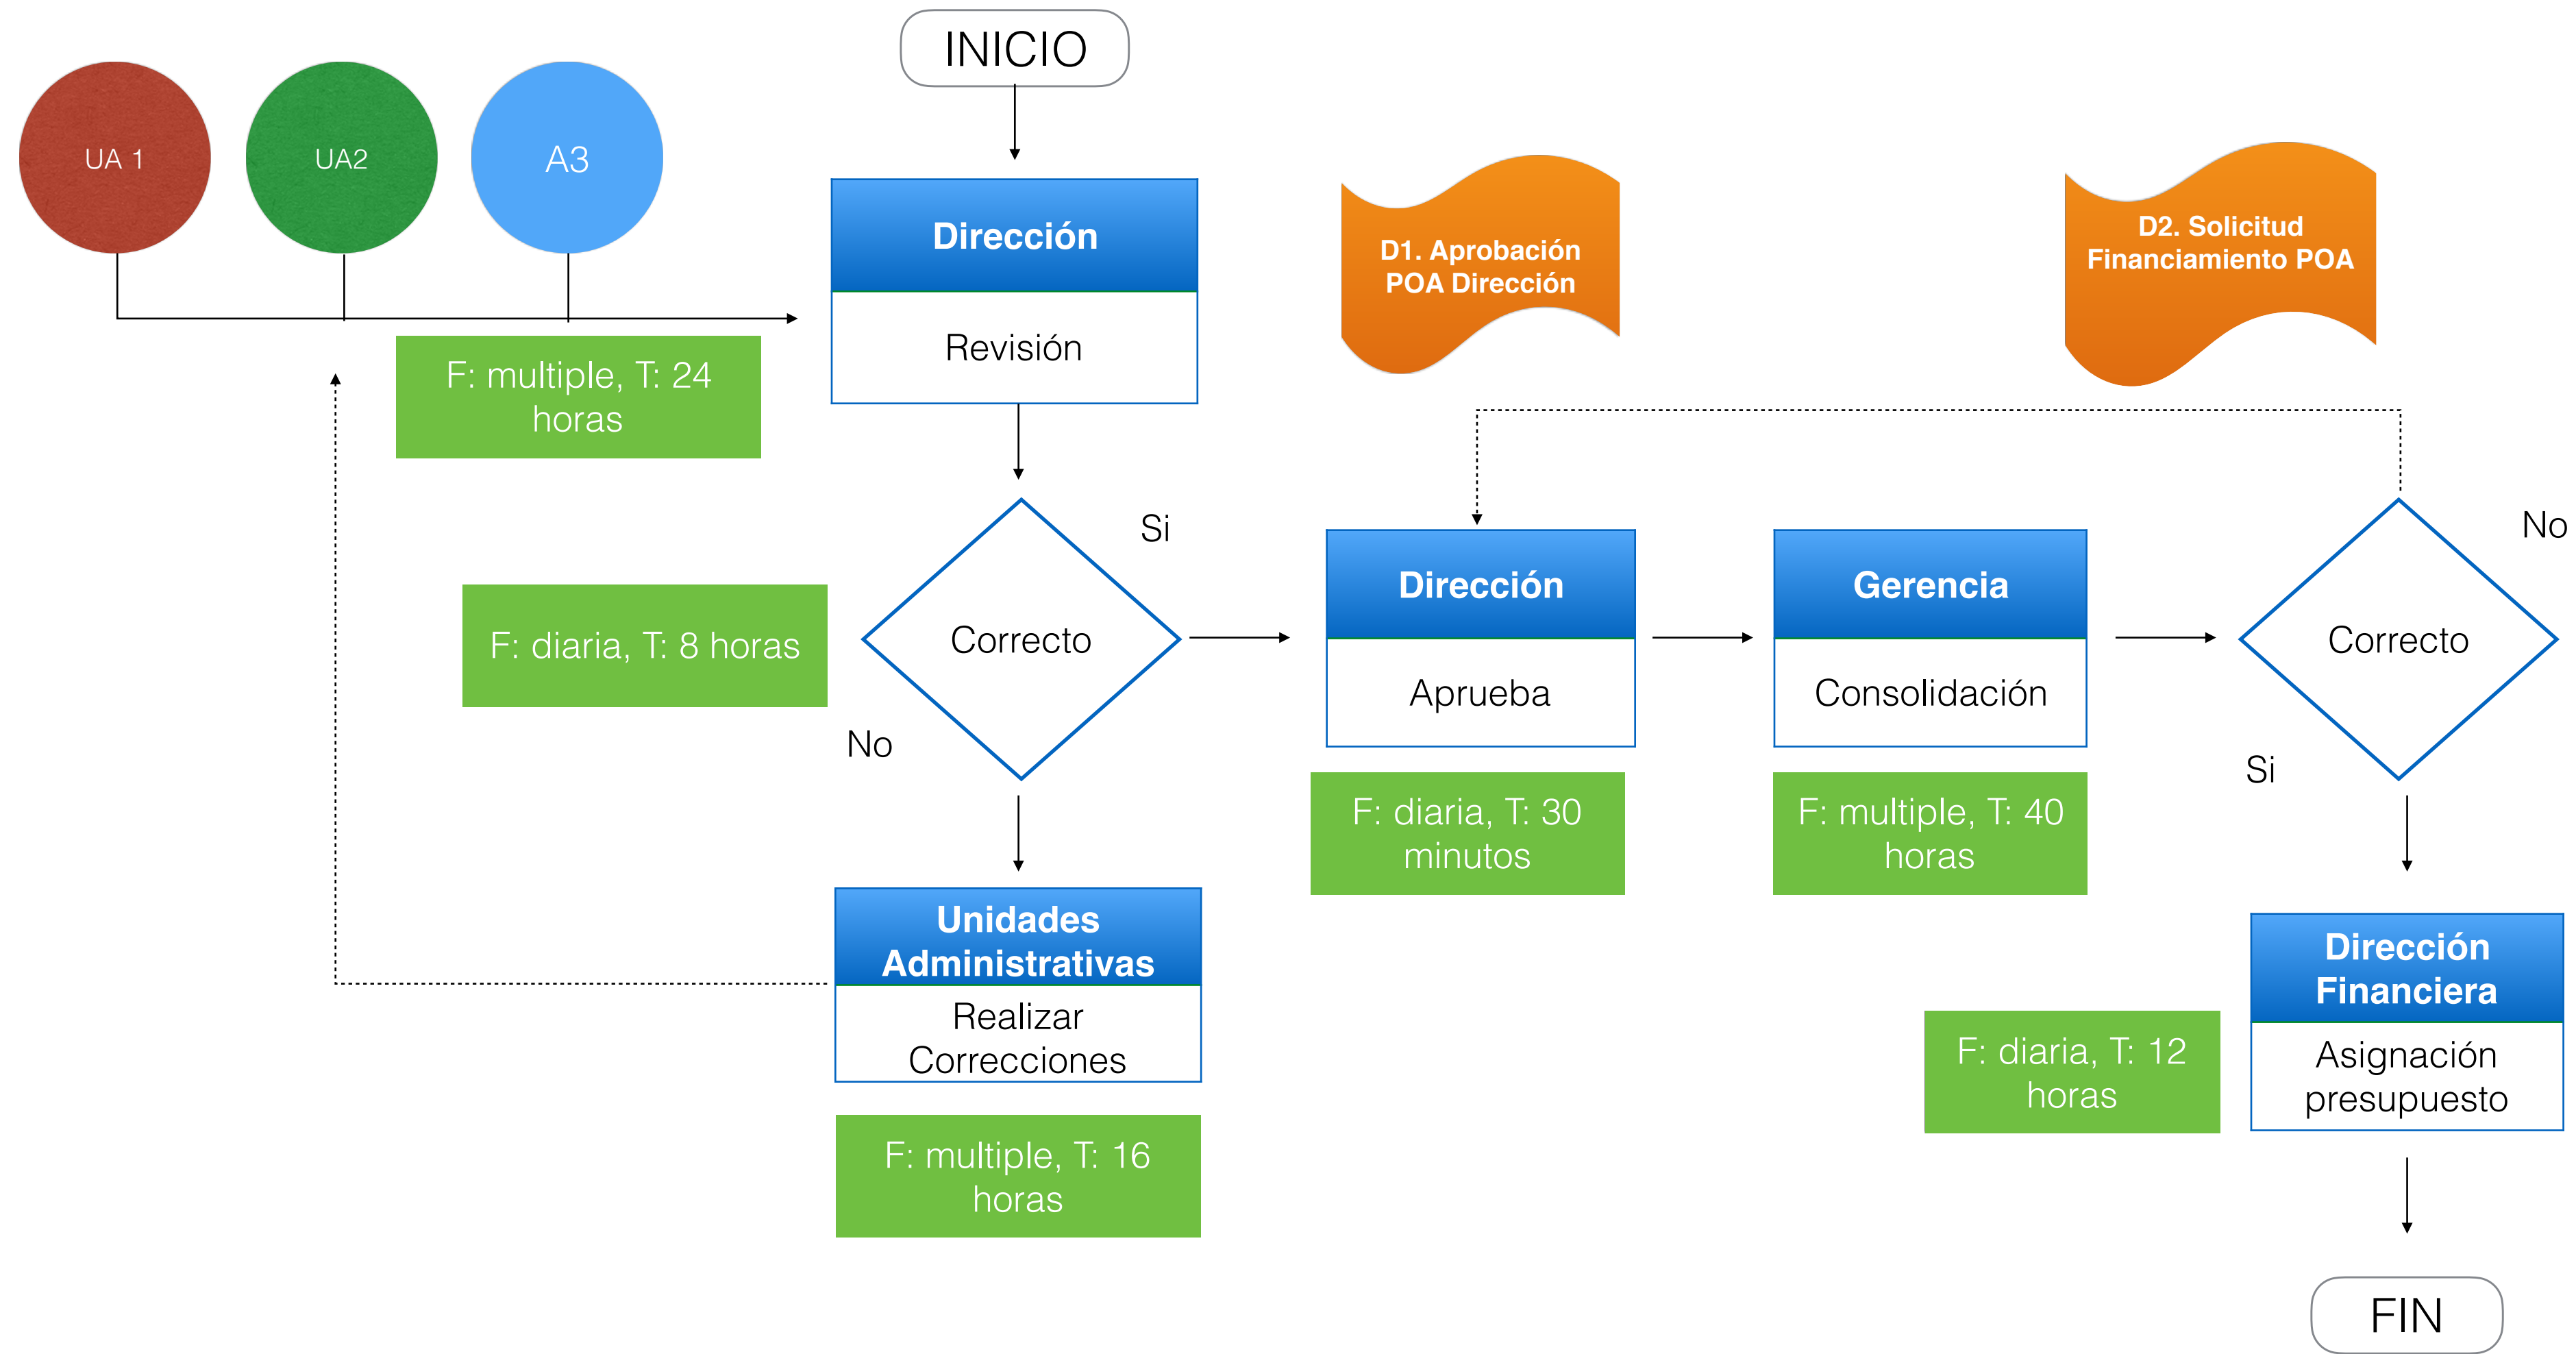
INICIO

UA 1

UA2

A3

Dirección

Revisión

F: multiple, T: 24 horas

D1. Aprobación POA Dirección

D2. Solicitud Financiamiento POA

Si

F: diaria, T: 8 horas

Correcto

No

Dirección

Aprueba

F: diaria, T: 30 minutos

Gerencia

Consolidación

F: multiple, T: 40 horas

No

Correcto

Si

Unidades Administrativas

Realizar Correcciones

F: multiple, T: 16 horas

Dirección Financiera

Asignación presupuesto

F: diaria, T: 12 horas

FIN